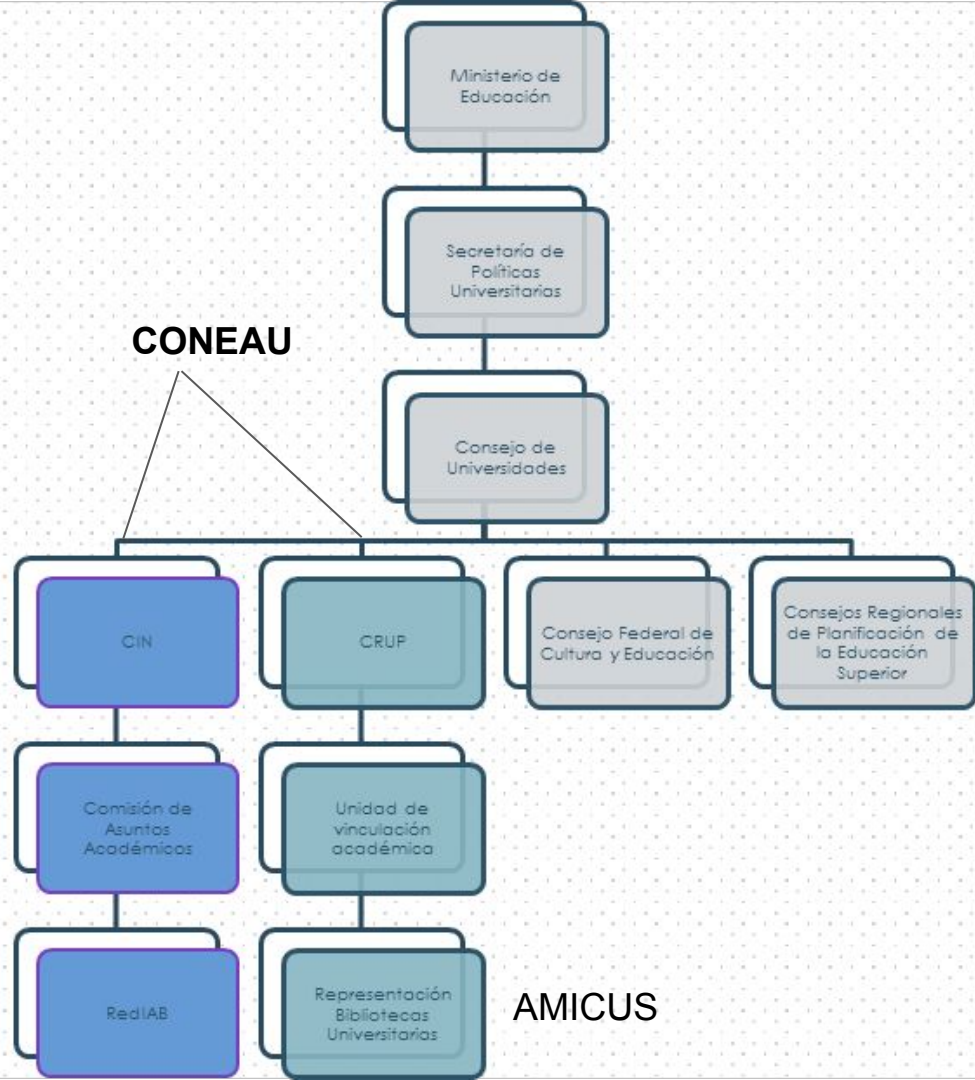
Ministerio de Educación

Secretaría de Políticas Universitarias

CONEAU

Consejo de Universidades

CIN

CRUP

Consejo Federal de Cultura y Educación

Consejos Regionales de Planificación de la Educación Superior

Comisión de Asuntos Académicos

Unidad de vinculación académica

RedIAB

Representación Bibliotecas Universitarias

AMICUS